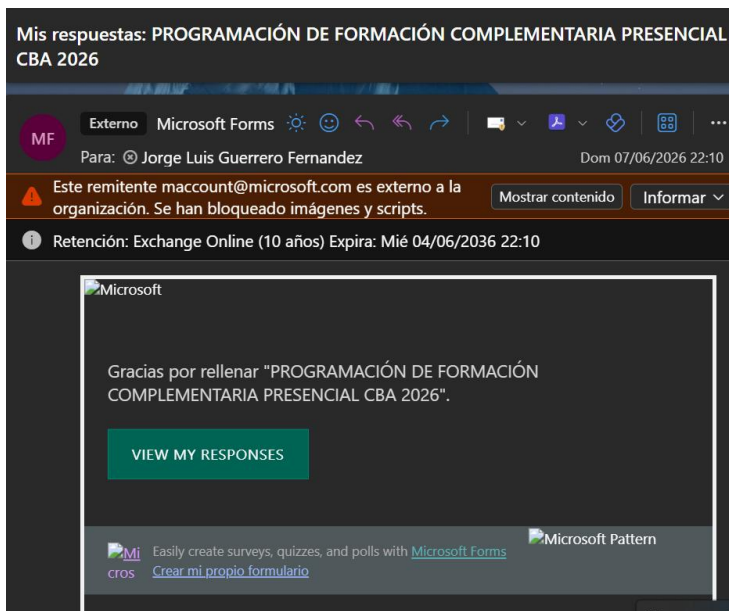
Mis respuestas: PROGRAMACIÓN DE FORMACIÓN COMPLEMENTARIA PRESENCIAL CBA 2026

MF

Externo Microsoft Forms

Para: ⊗ Jorge Luis Guerrero Fernandez

Dom 07/06/2026 22:10

Este remitente maccount@microsoft.com es externo a la organización. Se han bloqueado imágenes y scripts.

Mostrar contenido

Informar

Retención: Exchange Online (10 años) Expira: Mié 04/06/2036 22:10

Microsoft

Gracias por rellenar "PROGRAMACIÓN DE FORMACIÓN COMPLEMENTARIA PRESENCIAL CBA 2026".

VIEW MY RESPONSES

Microsoft Pattern

Mi cros

Easily create surveys, quizzes, and polls with Microsoft Forms
Crear mi propio formulario